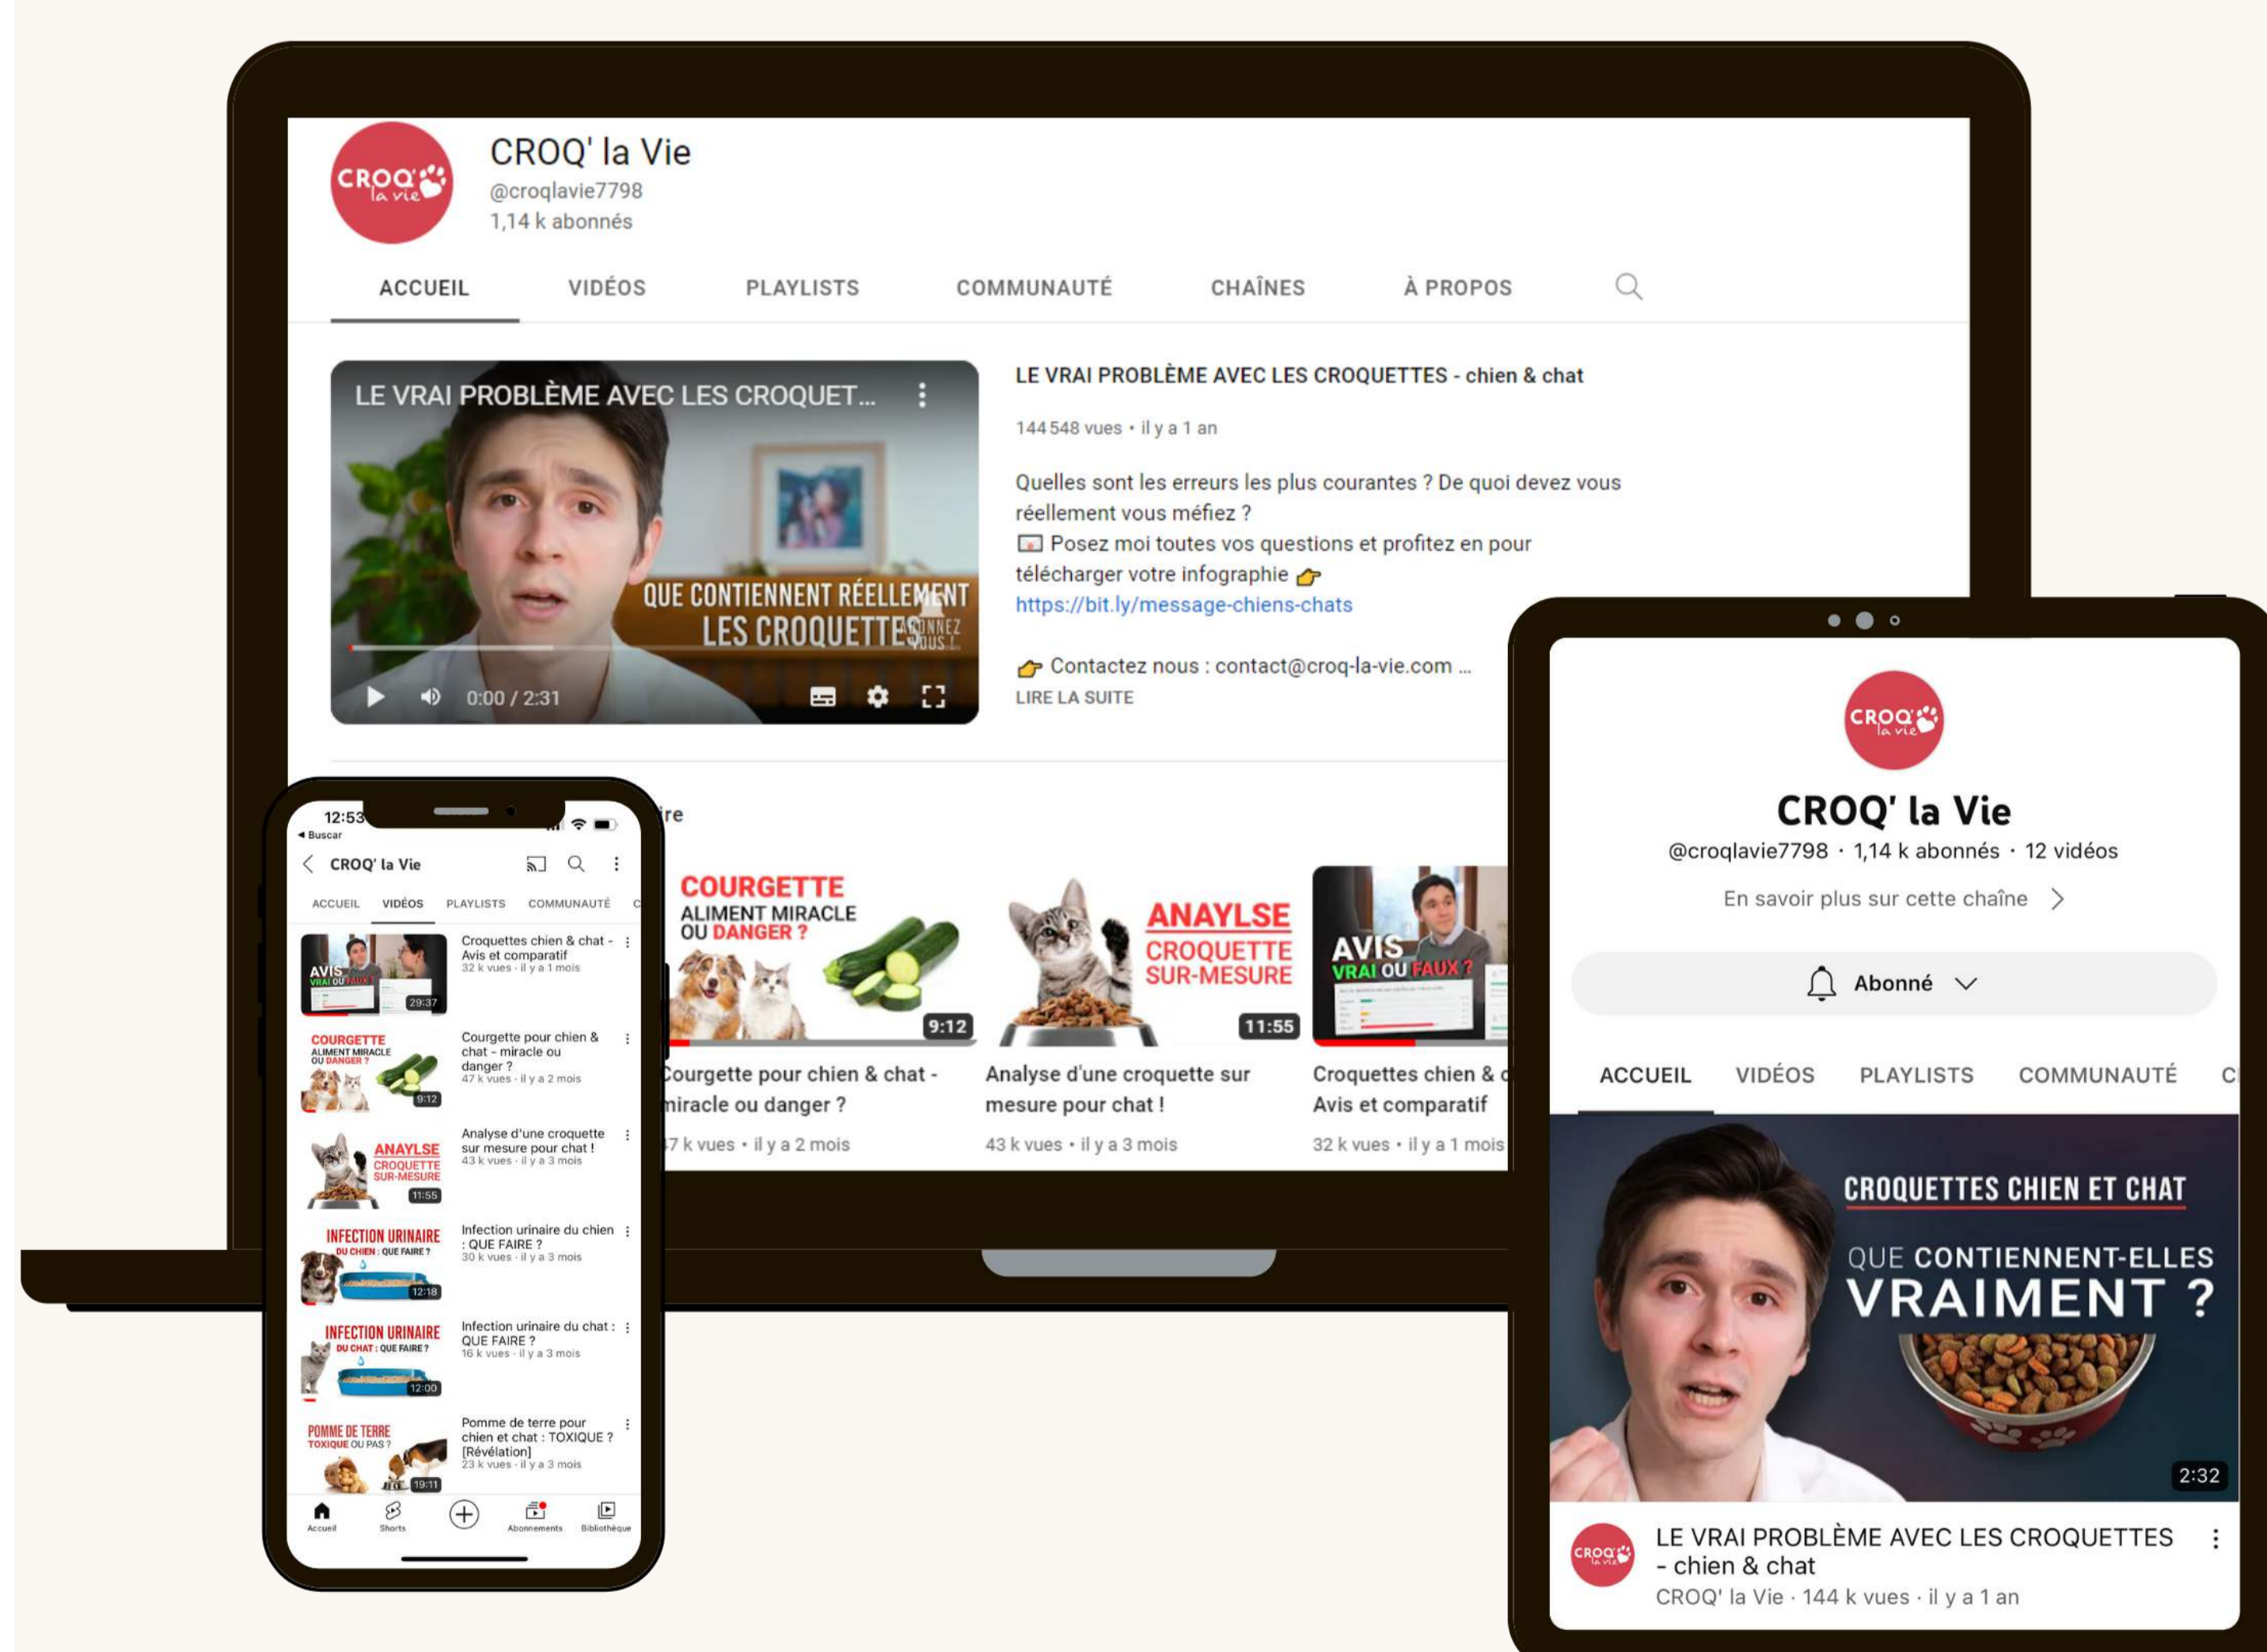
CROQ' la vie

CROQ' la Vie
@croqlavie7798
1,14 k abonnés

ACCUEIL VIDÉOS PLAYLISTS COMMUNAUTÉ CHAÎNES À PROPOS

LE VRAI PROBLÈME AVEC LES CROQUET...

QUE CONTIENNENT RÉELLEMENT LES CROQUETTES DONNEZ VOUS ?

0:00 / 2:31

LE VRAI PROBLÈME AVEC LES CROQUETTES - chien & chat

144 548 vues • il y a 1 an

Quelles sont les erreurs les plus courantes ? De quoi devez vous réellement vous méfiez ?
Posez moi toutes vos questions et profitez en pour télécharger votre infographie
https://bit.ly/message-chiens-chats

Contactez nous : contact@croq-la-vie.com ...
LIRE LA SUITE

COURGETTE ALIMENT MIRACLE OU DANGER ?
9:12
Courgette pour chien & chat - miracle ou danger ?
7 k vues • il y a 2 mois

ANAYLSE CROQUETTE SUR-MESURE
11:55
Analyse d'une croquette sur mesure pour chat !
43 k vues • il y a 3 mois

AVIS VRAI OU FAUX ?
Croquettes chien & c
Avis et comparatif
32 k vues • il y a 1 mois

12:53
◂ Buscar
CROQ' la Vie
ACCUEIL VIDÉOS PLAYLISTS COMMUNAUTÉ

AVIS VRAI OU FAUX ? 29:37
Croquettes chien & chat - Avis et comparatif
32 k vues · il y a 1 mois

COURGETTE ALIMENT MIRACLE OU DANGER ? 9:12
Courgette pour chien & chat - miracle ou danger ?
47 k vues · il y a 2 mois

ANAYLSE CROQUETTE SUR-MESURE 11:55
Analyse d'une croquette sur mesure pour chat !
43 k vues · il y a 3 mois

INFECTION URINAIRE DU CHIEN : QUE FAIRE ? 12:18
Infection urinaire du chien : QUE FAIRE ?
30 k vues · il y a 3 mois

INFECTION URINAIRE DU CHAT : QUE FAIRE ? 12:00
Infection urinaire du chat : QUE FAIRE ?
16 k vues · il y a 3 mois

POMME DE TERRE TOXIQUE OU PAS ? 19:11
Pomme de terre pour chien et chat : TOXIQUE ? [Révélation]
23 k vues · il y a 3 mois

Accueil Shorts Abonnements Bibliothèque

CROQ' la Vie
@croqlavie7798 · 1,14 k abonnés · 12 vidéos
En savoir plus sur cette chaîne
Abonné
ACCUEIL VIDÉOS PLAYLISTS COMMUNAUTÉ C

CROQUETTES CHIEN ET CHAT
QUE CONTIENNENT-ELLES VRAIMENT ?
2:32

LE VRAI PROBLÈME AVEC LES CROQUETTES - chien & chat
CROQ' la Vie · 144 k vues · il y a 1 an